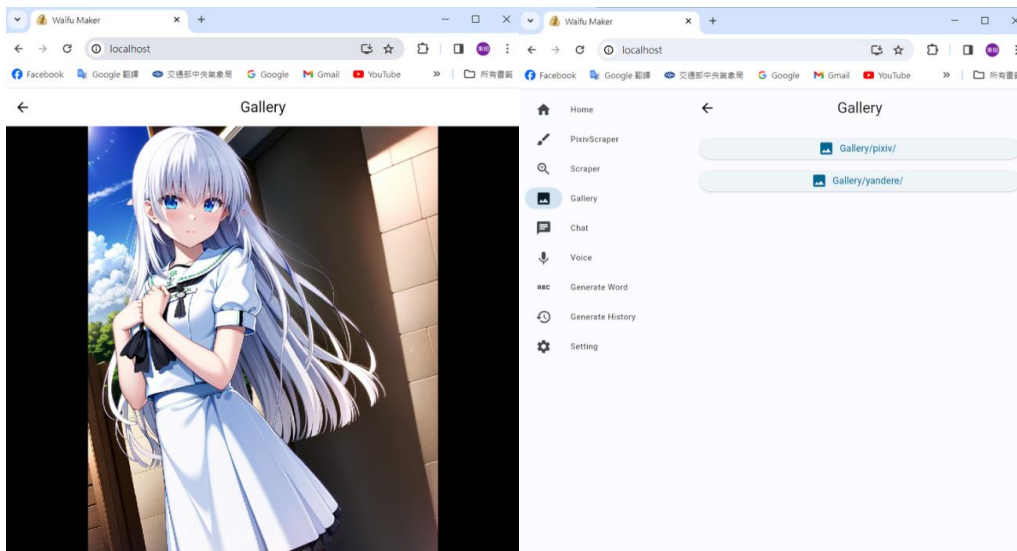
Waifu Maker
×
+
localhost
Facebook
Google 翻譯
交通部中央氣象局
Google
Gmail
YouTube
»
所有書籤
Gallery

Waifu Maker
×
+
localhost
Facebook
Google 翻譯
交通部中央氣象局
Google
Gmail
YouTube
»
所有書籤
Home
PixivScraper
Scraper
Gallery
Chat
Voice
Generate Word
Generate History
Setting
Gallery
Gallery/pixiv/
Gallery/yandere/